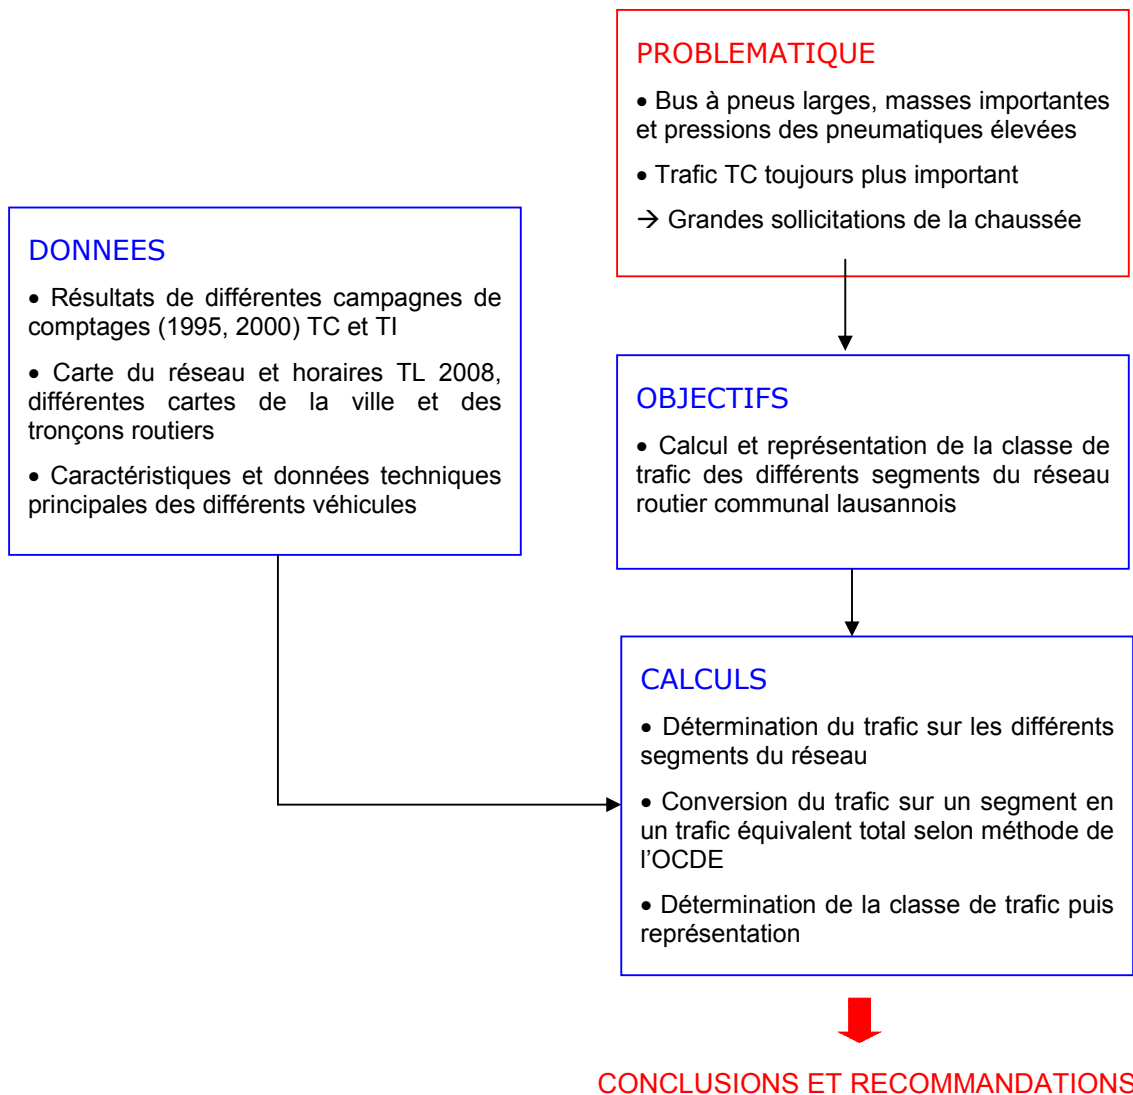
PROBLEMATIQUE

• Bus à pneus larges, masses importantes et pressions des pneumatiques élevées

• Trafic TC toujours plus important

→ Grandes sollicitations de la chaussée

DONNEES

• Résultats de différentes campagnes de comptages (1995, 2000) TC et TI

• Carte du réseau et horaires TL 2008, différentes cartes de la ville et des tronçons routiers

• Caractéristiques et données techniques principales des différents véhicules

OBJECTIFS

• Calcul et représentation de la classe de trafic des différents segments du réseau routier communal lausannois

CALCULS

• Détermination du trafic sur les différents segments du réseau

• Conversion du trafic sur un segment en un trafic équivalent total selon méthode de l'OCDE

• Détermination de la classe de trafic puis représentation

CONCLUSIONS ET RECOMMANDATIONS